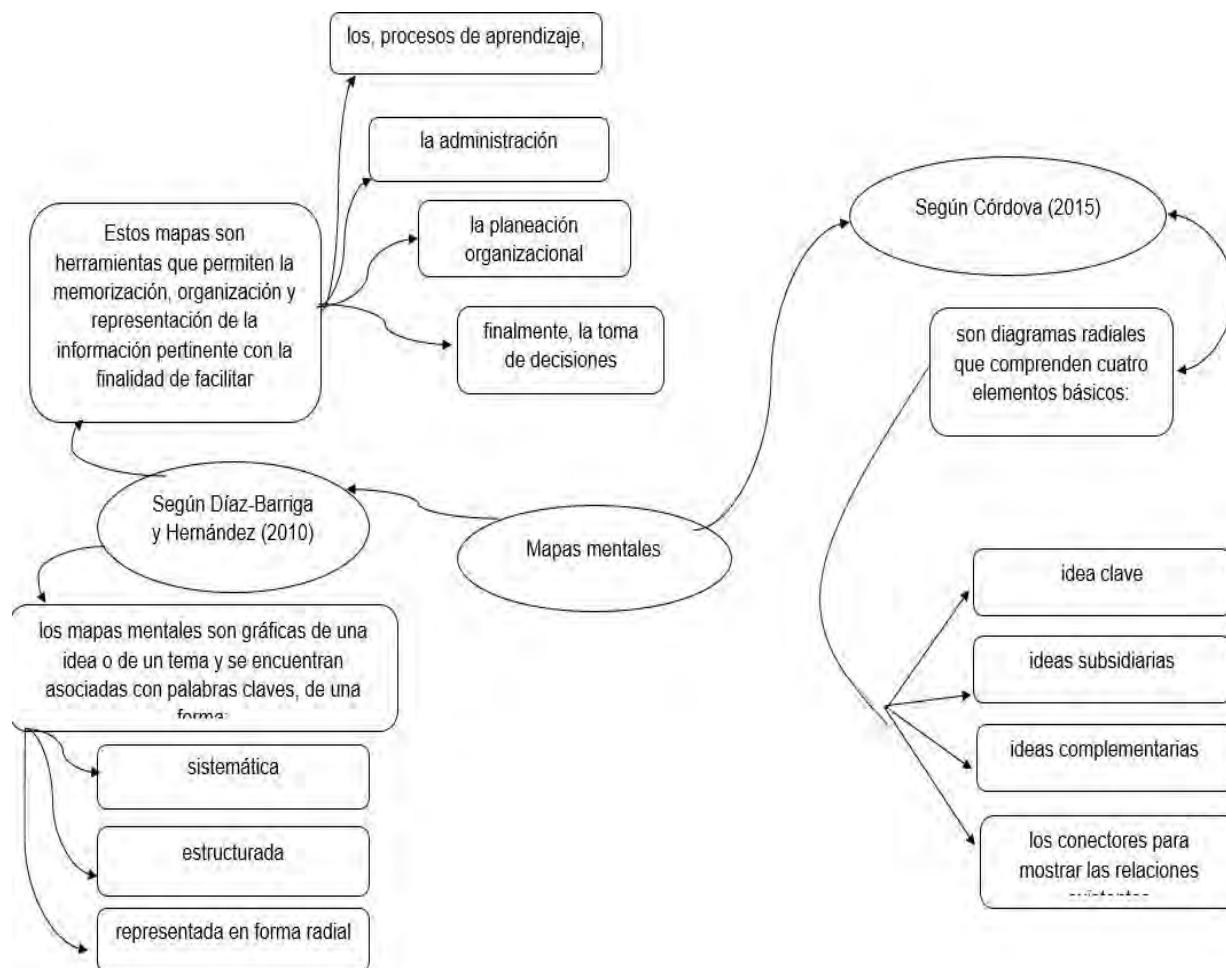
los, procesos de aprendizaje,

la administración

la planeación organizacional

finalmente, la toma de decisiones

Estos mapas son herramientas que permiten la memorización, organización y representación de la información pertinente con la finalidad de facilitar

Según Córdova (2015)

son diagramas radiales que comprenden cuatro elementos básicos:

Según Díaz-Barriga y Hernández (2010)

Mapas mentales

los mapas mentales son gráficas de una idea o de un tema y se encuentran asociadas con palabras claves, de una forma:

sistemática

estructurada

representada en forma radial

idea clave

ideas subsidiarias

ideas complementarias

los conectores para mostrar las relaciones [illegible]